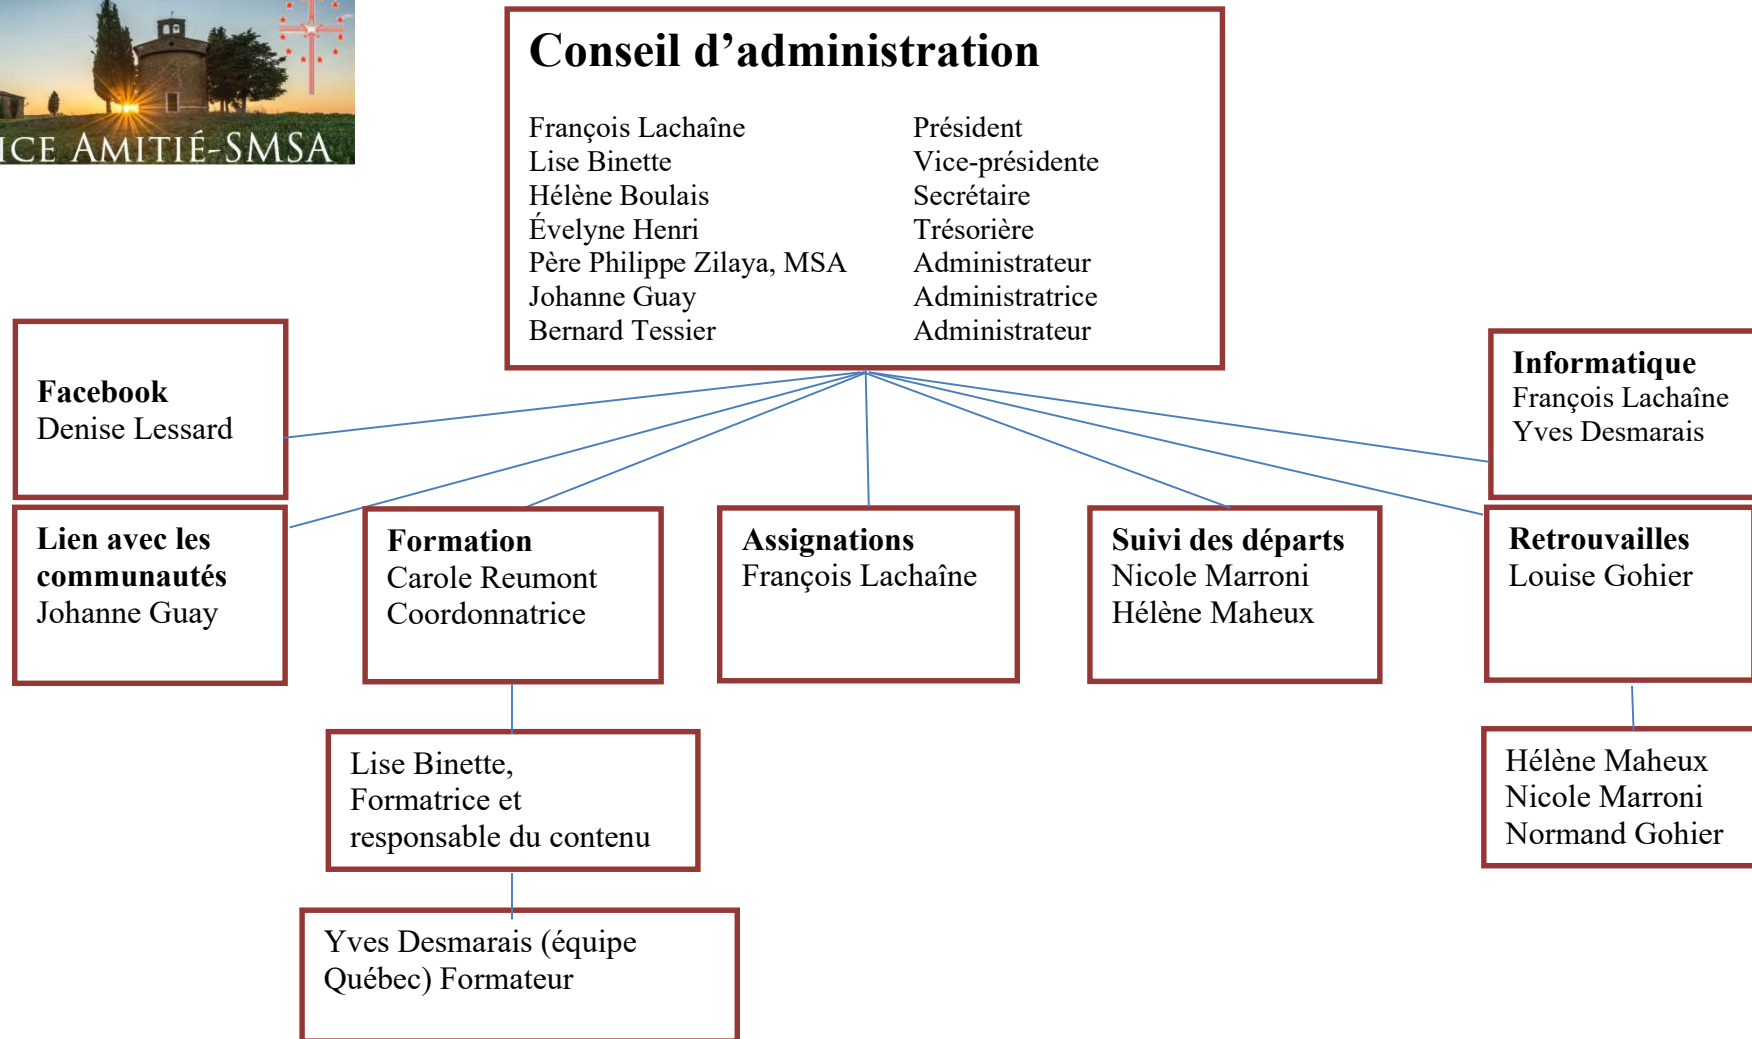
ICE AMITIÉ-SMSA

Conseil d’administration

| | |
|---|---|
| François Lachaîne | Président |
| Lise Binette | Vice-présidente |
| Hélène Boulais | Secrétaire |
| Évelyne Henri | Trésorière |
| Père Philippe Zilaya, MSA | Administrateur |
| Johanne Guay | Administratrice |
| Bernard Tessier | Administrateur |

Facebook
Denise Lessard

Informatique
François Lachaîne
Yves Desmarais

Lien avec les communautés
Johanne Guay

Formation
Carole Reumont
Coordonnatrice

Assignations
François Lachaîne

Suivi des départs
Nicole Marroni
Hélène Maheux

Retrouvailles
Louise Gohier

Lise Binette,
Formatrice et responsable du contenu

Yves Desmarais (équipe Québec) Formateur

Hélène Maheux
Nicole Marroni
Normand Gohier